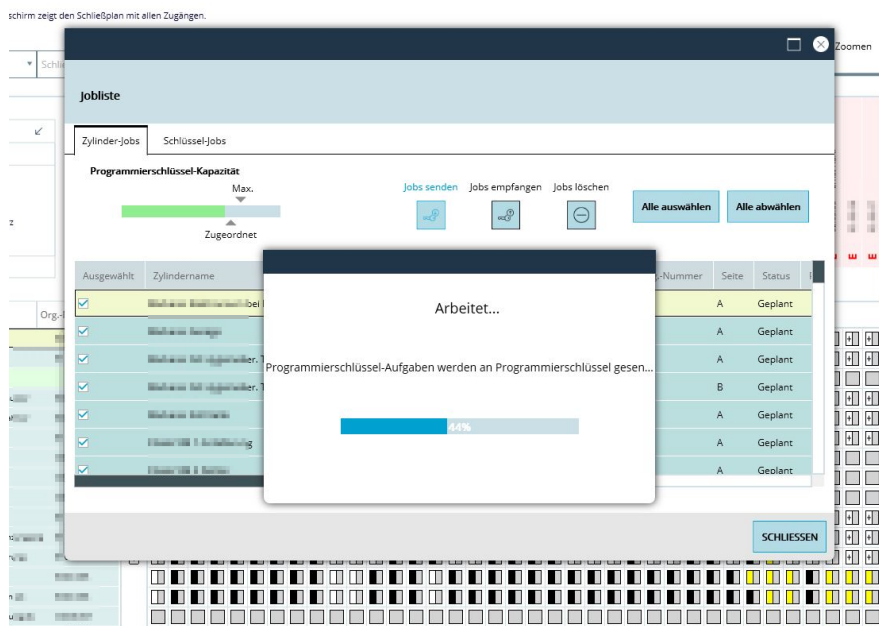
schirm zeigt den Schließplan mit allen Zugängen.

Zoomen

Jobliste

Zylinder-Jobs | Schlüssel-Jobs

Programmierschlüssel-Kapazität

Max.

Zugeordnet

Jobs senden | Jobs empfangen | Jobs löschen

Alle auswählen | Alle abwählen

| Ausgewählt | Zylindername | -Nummer | Seite | Status |
|---|---|---|---|---|
| ☑ | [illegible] bei | | A | Geplant |
| ☑ | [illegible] | | A | Geplant |
| ☑ | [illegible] r. T | | A | Geplant |
| ☑ | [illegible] r. T | | B | Geplant |
| ☑ | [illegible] | | A | Geplant |
| ☑ | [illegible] g | | A | Geplant |
| ☑ | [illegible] | | A | Geplant |

Arbeitet...

Programmierschlüssel-Aufgaben werden an Programmierschlüssel gesen...

44%

SCHLIESSEN